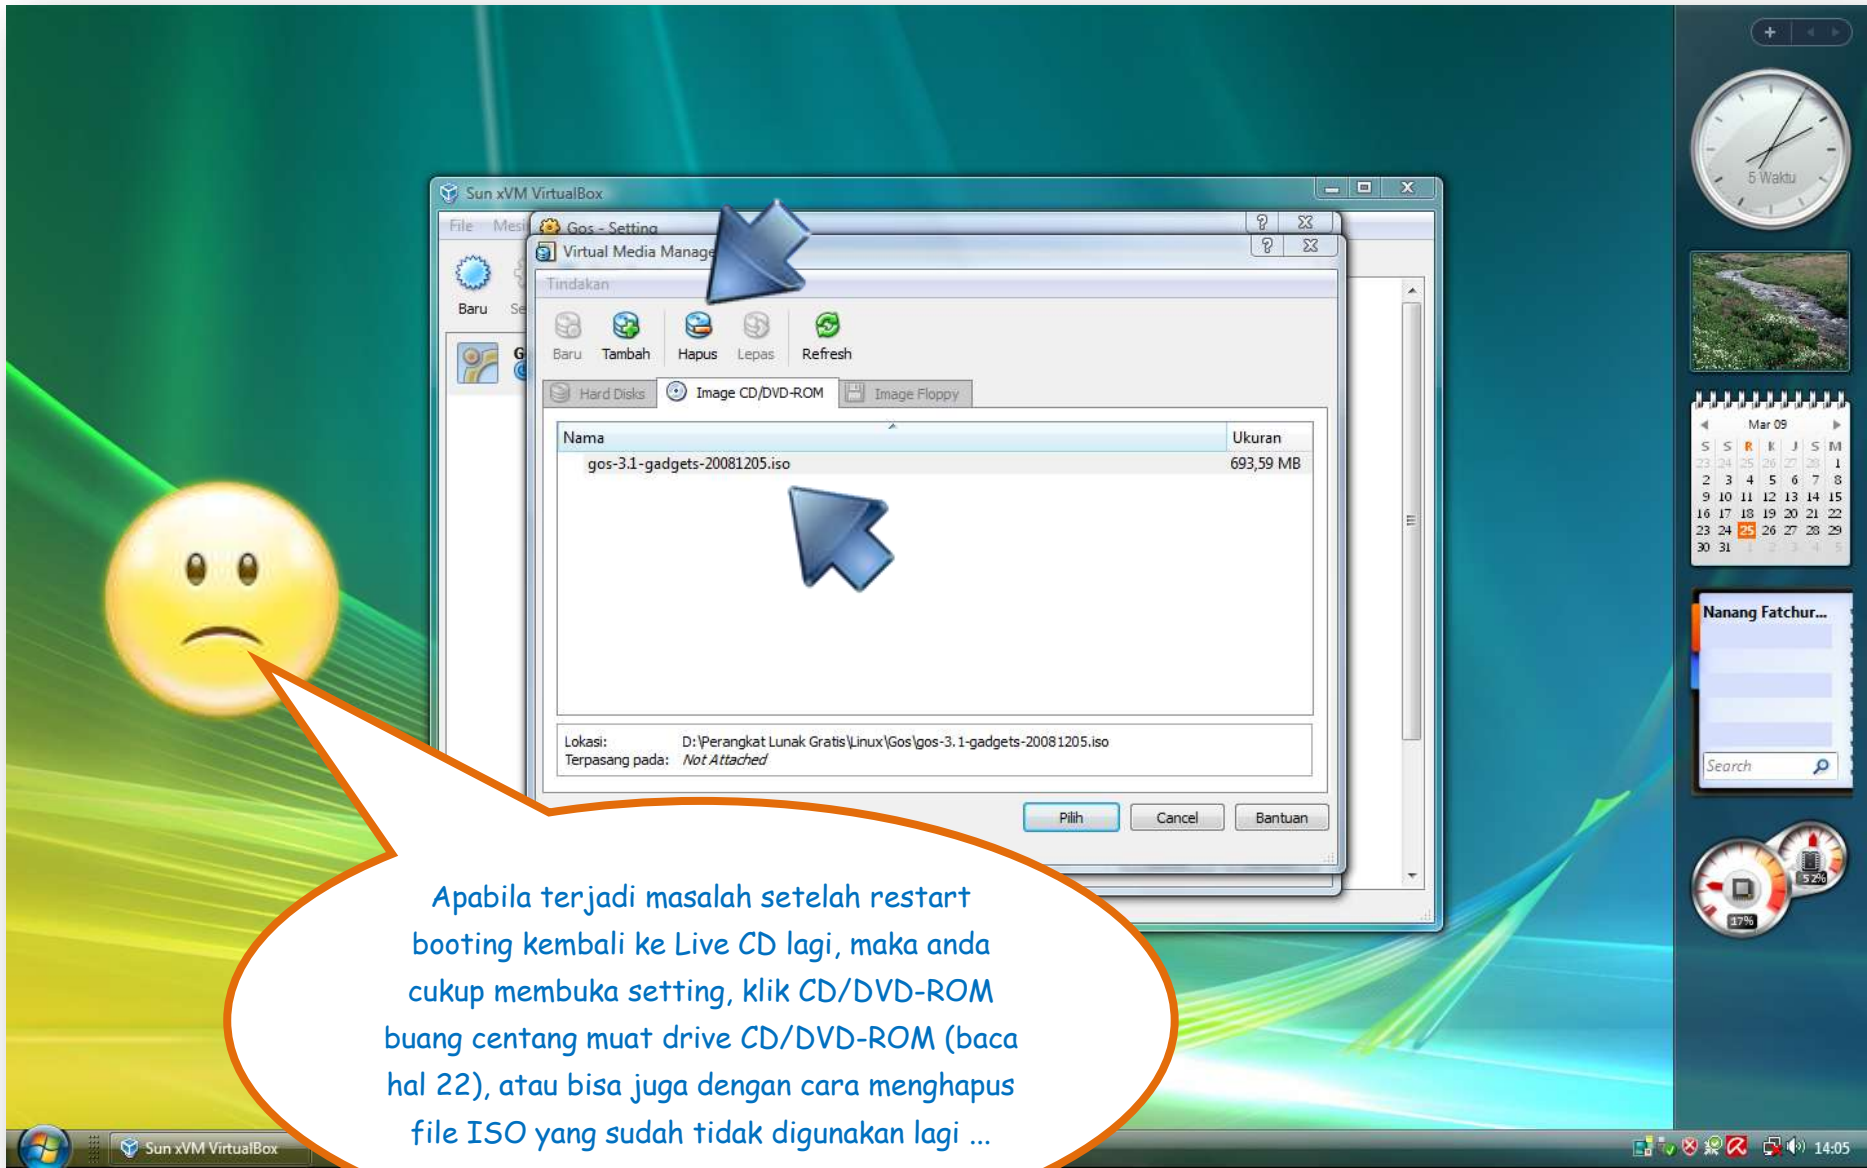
Sun xVM VirtualBox

File Mesi

Baru Se

Gos - Setting

Virtual Media Manager

Tindakan

Baru Tambah Hapus Lepas Refresh

Hard Disks Image CD/DVD-ROM Image Floppy

| Nama | Ukuran |
|---|---|
| gos-3.1-gadgets-20081205.iso | 693,59 MB |

Lokasi: D:\Perangkat Lunak Gratis\Linux\Gos\gos-3.1-gadgets-20081205.iso
Terpasang pada: Not Attached

Pilih Cancel Bantuan

5 Waktu

Mar 09
S S R K J S M
23 24 25 26 27 28 1
2 3 4 5 6 7 8
9 10 11 12 13 14 15
16 17 18 19 20 21 22
23 24 25 26 27 28 29
30 31 1 2 3 4 5

Nanang Fatchur...

Search

52%
17%

Apabila terjadi masalah setelah restart booting kembali ke Live CD lagi, maka anda cukup membuka setting, klik CD/DVD-ROM buang centang muat drive CD/DVD-ROM (baca hal 22), atau bisa juga dengan cara menghapus file ISO yang sudah tidak digunakan lagi ...

Sun xVM VirtualBox

14:05